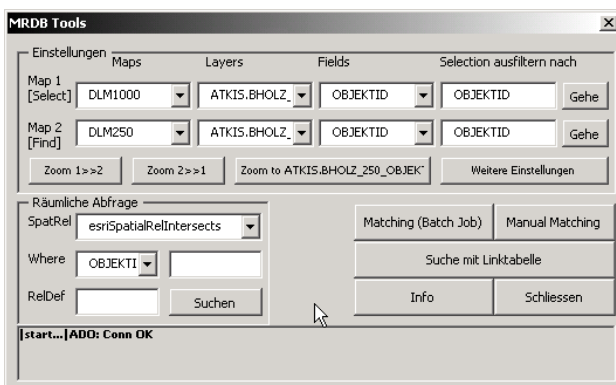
MRDB Tools

×

Einstellungen

Maps

Layers

Fields

Selection ausfiltern nach

Map 1 [Select]

DLM1000

ATKIS.BHOLZ_

OBJEKTID

OBJEKTID

Gehe

Map 2 [Find]

DLM250

ATKIS.BHOLZ_

OBJEKTID

OBJEKTID

Gehe

Zoom 1>>2

Zoom 2>>1

Zoom to ATKIS.BHOLZ_250_OBJEK

Weitere Einstellungen

Räumliche Abfrage

SpatRel

esriSpatialRelIntersects

Where

OBJEKTI

RelDef

Suchen

Matching (Batch Job)

Manual Matching

Suche mit Linktabelle

Info

Schliessen

|start...|ADO: Conn OK